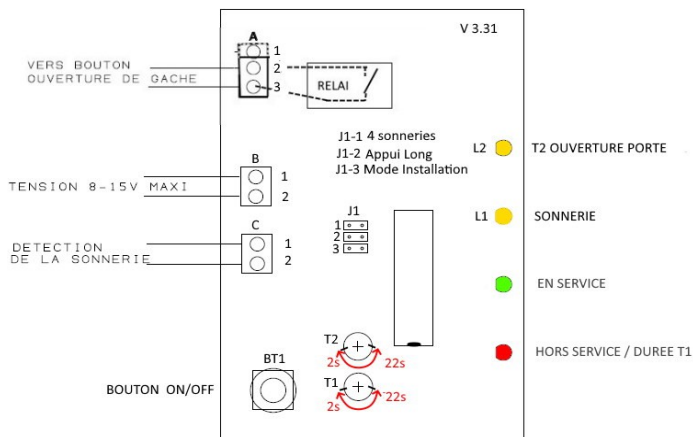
V 3.31

A
1
2
3
VERS BOUTON
OUVERTURE DE GACHE
RELAI

J1-1 4 sonneries
J1-2 Appui Long
J1-3 Mode Installation

L2
T2 OUVERTURE PORTE

B
1
2
TENSION 8-15V MAXI

L1
SONNERIE

J1
1
2
3

C
1
2
DETECTION
DE LA SONNERIE

EN SERVICE

HORS SERVICE / DUREE T1

T2
2s
22s
T1
2s
22s

BT1
BOUTON ON/OFF